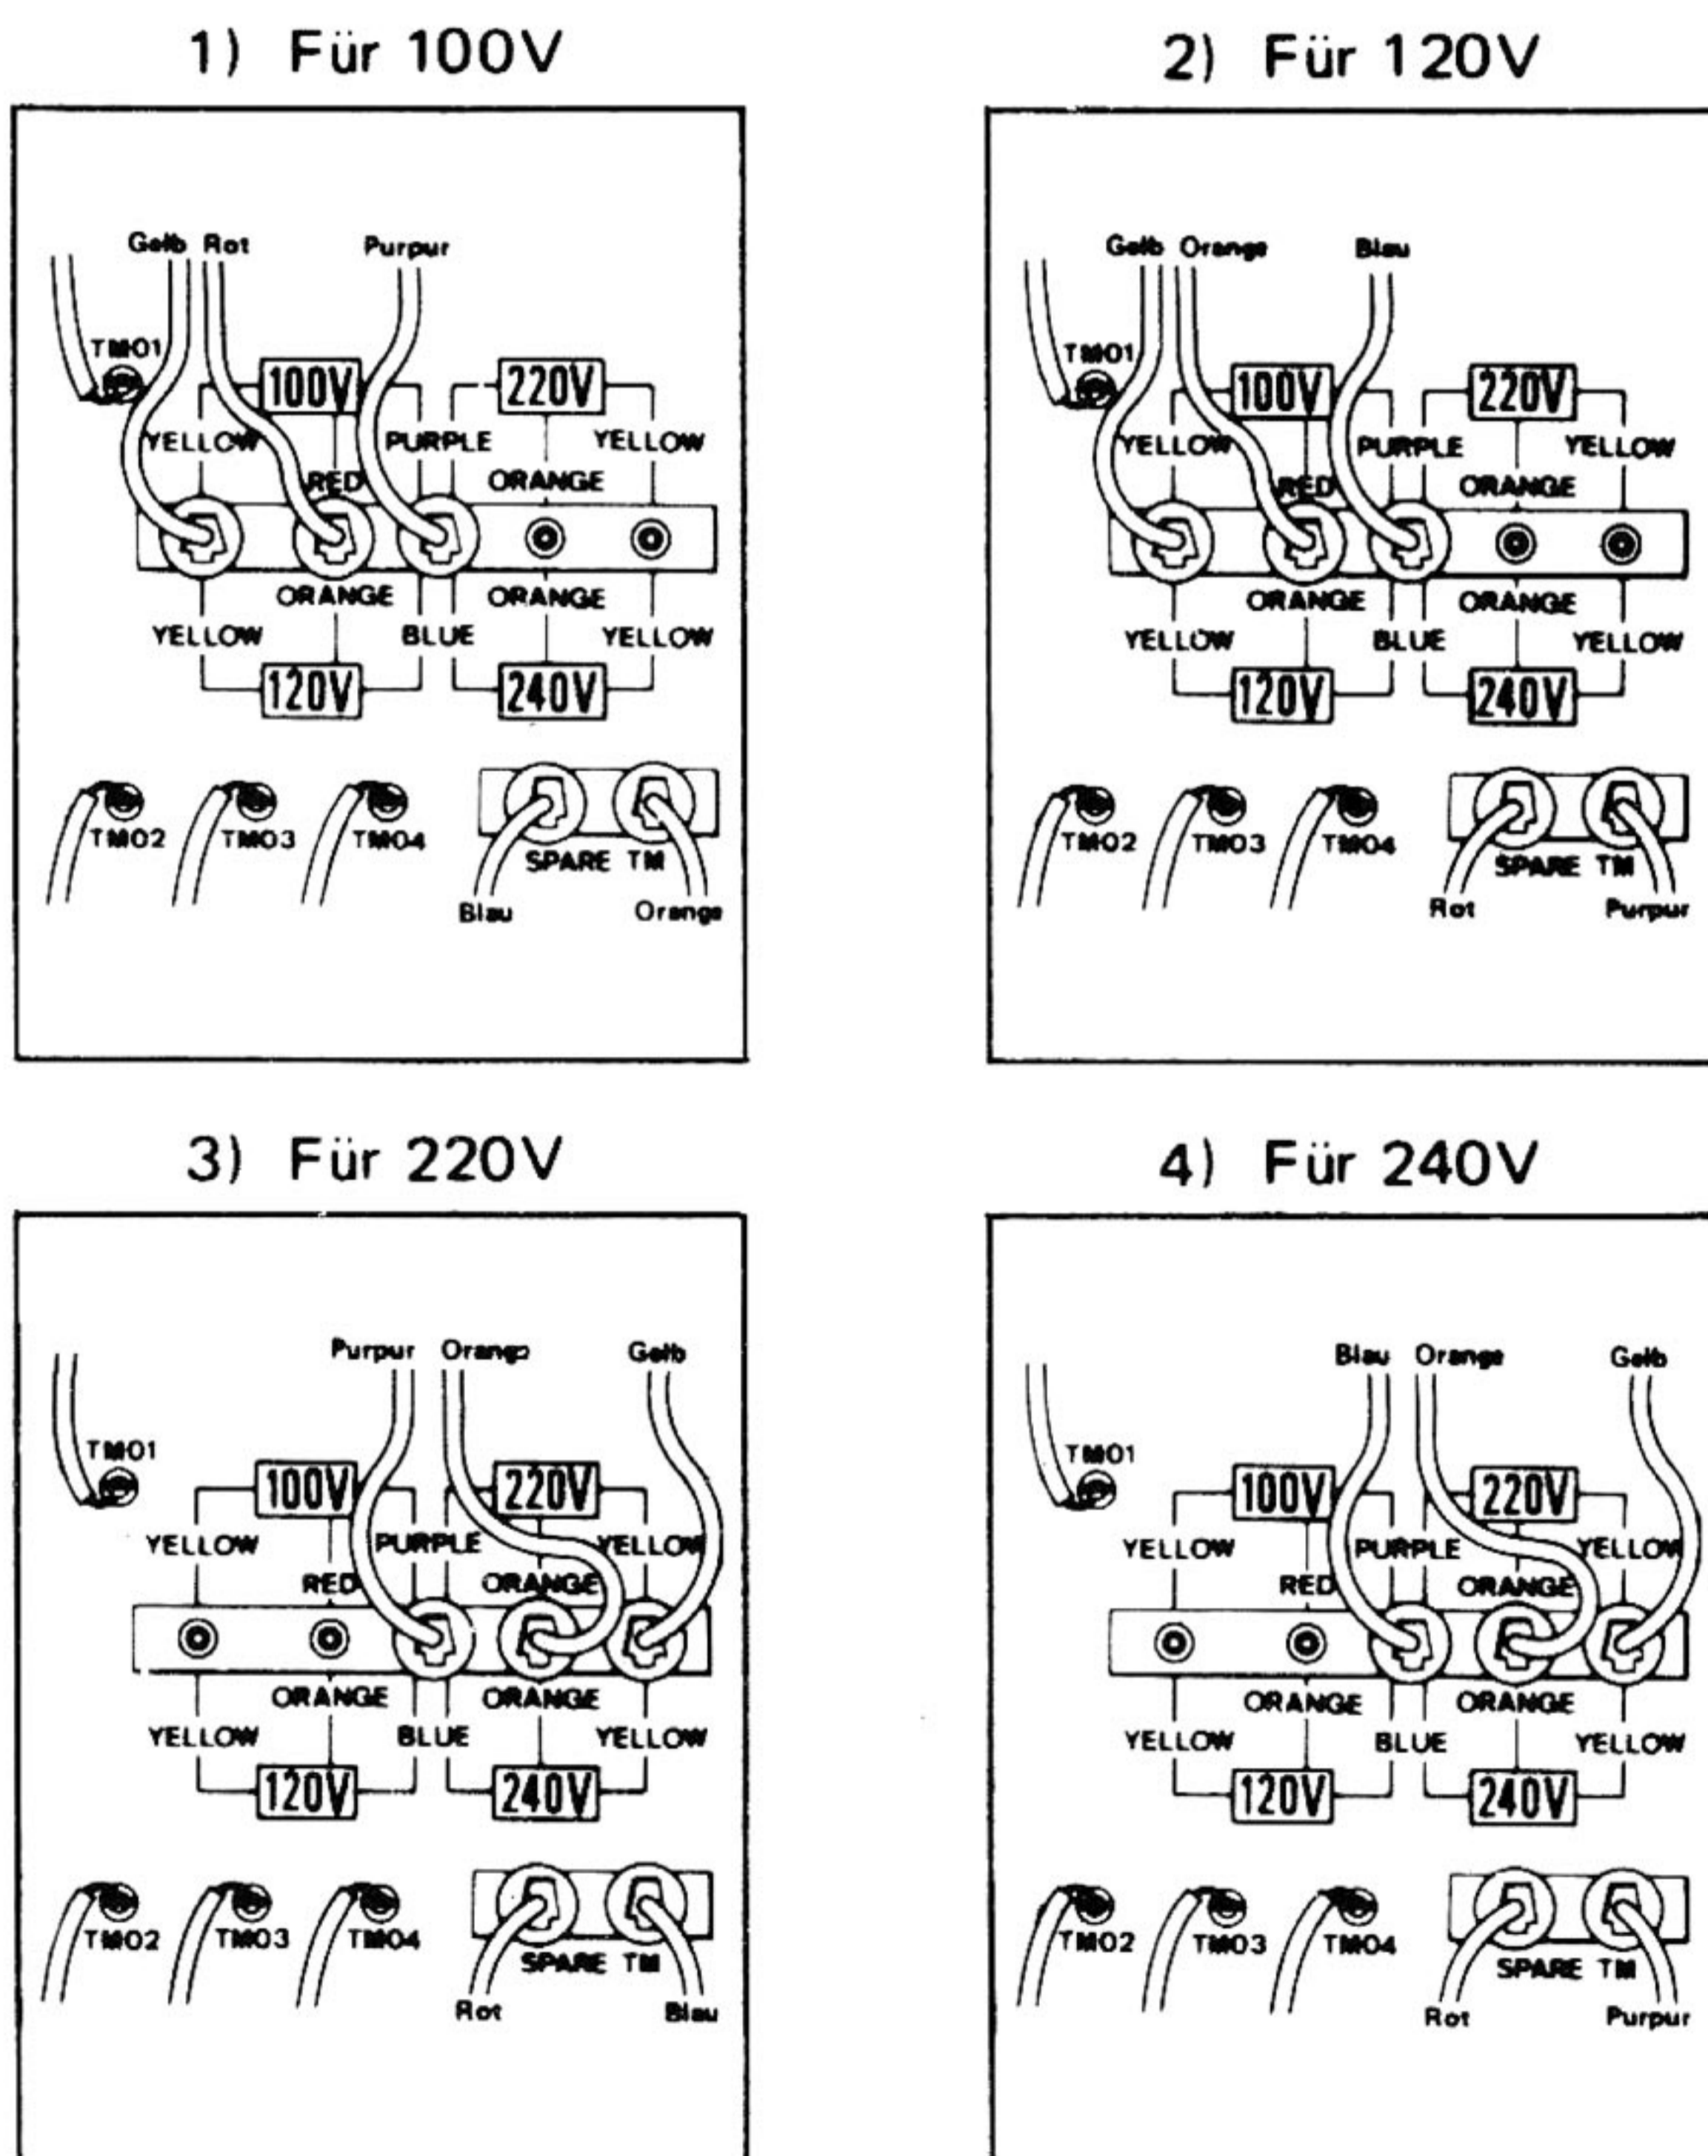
1) Für 100V

Gelb Rot Purpur

TM01

100V 220V

YELLOW PURPLE YELLOW

RED ORANGE

ORANGE ORANGE

YELLOW BLUE YELLOW

120V 240V

TM02 TM03 TM04

SPARE TM

Blau Orange

2) Für 120V

Gelb Orange Blau

TM01

100V 220V

YELLOW PURPLE YELLOW

RED ORANGE

ORANGE ORANGE

YELLOW BLUE YELLOW

120V 240V

TM02 TM03 TM04

SPARE TM

Rot Purpur

3) Für 220V

Purpur Orange Gelb

TM01

100V 220V

YELLOW PURPLE YELLOW

RED ORANGE

ORANGE ORANGE

YELLOW BLUE YELLOW

120V 240V

TM02 TM03 TM04

SPARE TM

Rot Blau

4) Für 240V

Blau Orange Gelb

TM01

100V 220V

YELLOW PURPLE YELLOW

RED ORANGE

ORANGE ORANGE

YELLOW BLUE YELLOW

120V 240V

TM02 TM03 TM04

SPARE TM

Rot Purpur